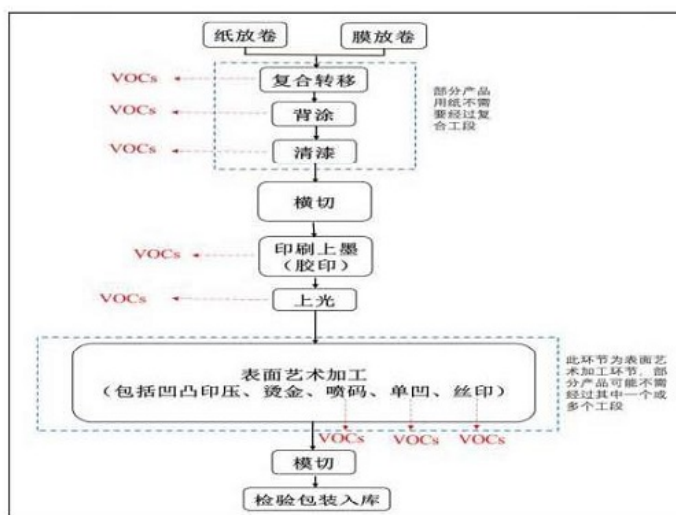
纸放卷

膜放卷

VOCs

复合转移

VOCs

背涂

VOCs

清漆

部分产品用纸不需要经过复合工段

横切

VOCs

印刷上墨（胶印）

VOCs

上光

表面艺术加工
（包括凹凸印压、烫金、喷码、单凹、丝印）

此环节为表面艺术加工环节，部分产品可能不需经过其中一个或多个工段

VOCs

VOCs

VOCs

模切

检验包装入库